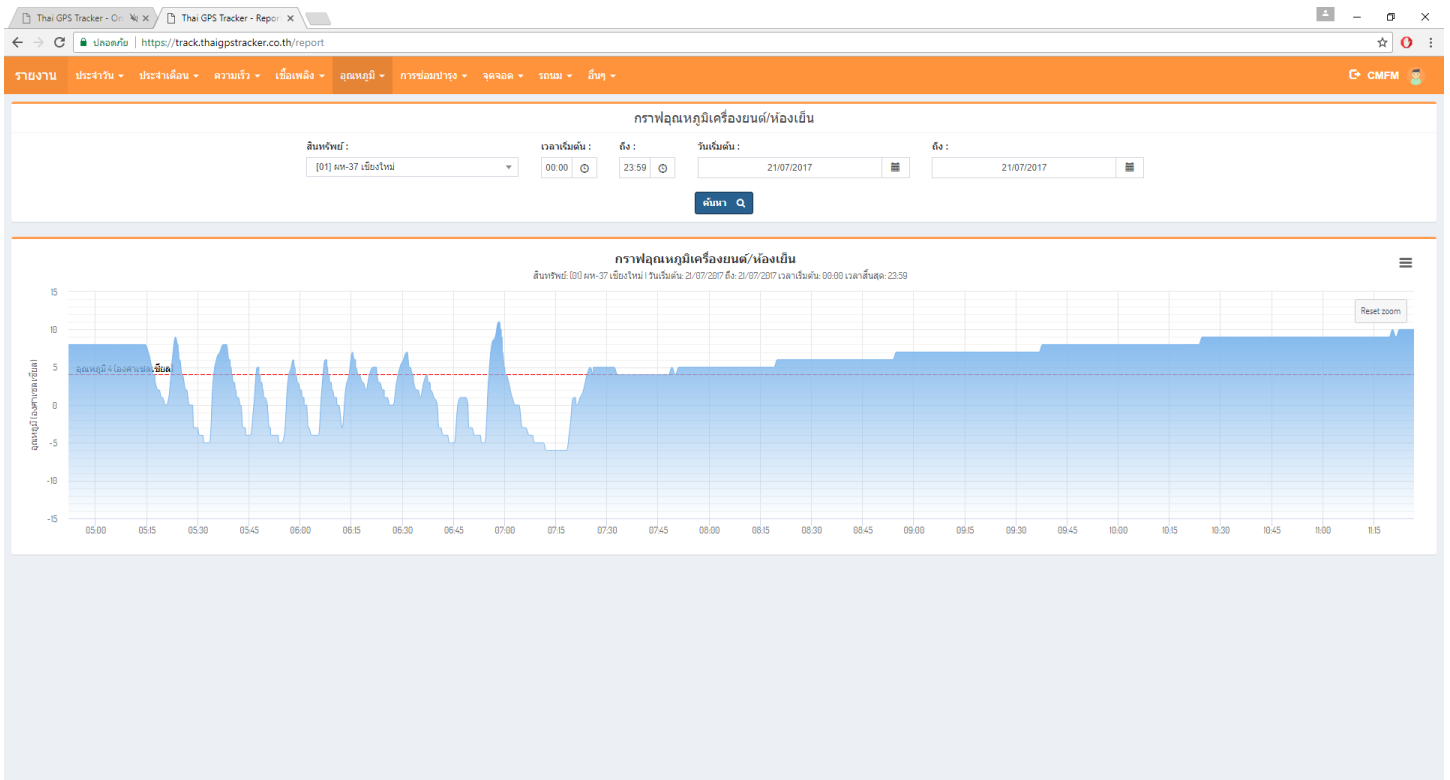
Thai GPS Tracker - On ×
Thai GPS Tracker - Repor ×

ปลอดภัย | https://track.thaigpstracker.co.th/report

รายงาน ประจำวัน ▾ ประจำเดือน ▾ ความเร็ว ▾ เชื้อเพลิง ▾ อุณหภูมิ ▾ การซ่อมบำรุง ▾ จุดจอด ▾ รถนม ▾ อื่นๆ ▾

CMFM

กราฟอุณหภูมิเครื่องยนต์/ห้องเย็น

สินทรัพย์ :
[01] ผห-37 เชียงใหม่

เวลาเริ่มต้น :
00:00

ถึง :
23:59

วันเริ่มต้น :
21/07/2017

ถึง :
21/07/2017

ค้นหา

กราฟอุณหภูมิเครื่องยนต์/ห้องเย็น

สินทรัพย์: [01] ผห-37 เชียงใหม่ | วันเริ่มต้น: 21/07/2017 ถึง: 21/07/2017 เวลาเริ่มต้น: 00:00 เวลาสิ้นสุด: 23:59

Reset zoom

อุณหภูมิ (องศาเซลเซียส)

อุณหภูมิ 4 (องศาเซลเซียส)

15
10
5
0
-5
-10
-15

05:00 05:15 05:30 05:45 06:00 06:15 06:30 06:45 07:00 07:15 07:30 07:45 08:00 08:15 08:30 08:45 09:00 09:15 09:30 09:45 10:00 10:15 10:30 10:45 11:00 11:15